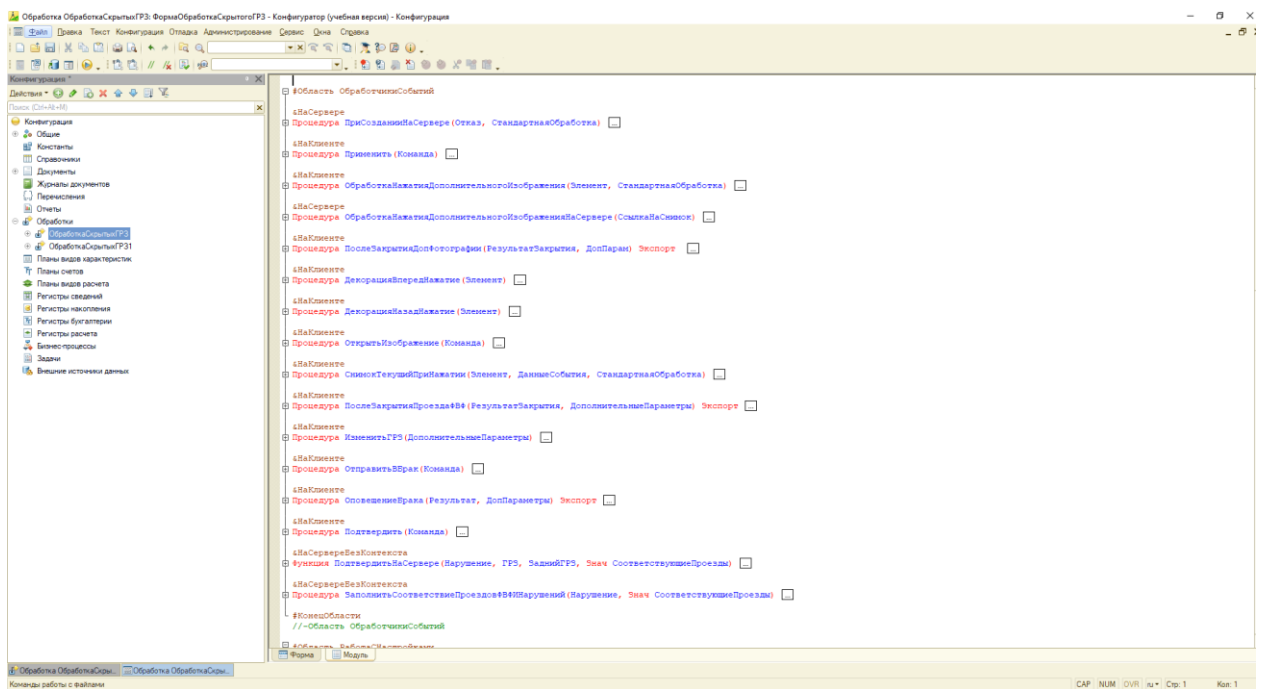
Обработка ОбработкаСкрытыхГРЗ: ФормаОбработкаСкрытогоГРЗ - Конфигуратор (учебная версия) - Конфигурация

Файл Правка Текст Конфигурация Отладка Администрирование Сервис Окна Справка

Конфигурация *
Действия
Поиск (Ctrl+Alt+M)
Конфигурация
Общие
Константы
Справочники
Документы
Журналы документов
Перечисления
Отчеты
Обработки
ОбработкаСкрытыхГРЗ
ОбработкаСкрытыхГРЗ1
Планы видов характеристик
Планы счетов
Планы видов расчета
Регистры сведений
Регистры накопления
Регистры бухгалтерии
Регистры расчета
Бизнес-процессы
Задачи
Внешние источники данных

#Область ОбработчикиСобытий

&НаСервере
Процедура ПриСозданииНаСервере(Отказ, СтандартнаяОбработка) ...

&НаКлиенте
Процедура Применить(Команда) ...

&НаКлиенте
Процедура ОбработкаНажатияДополнительногоИзображения(Элемент, СтандартнаяОбработка) ...

&НаСервере
Процедура ОбработкаНажатияДополнительногоИзображенияНаСервере(СсылкаНаСнимок) ...

&НаКлиенте
Процедура ПослеЗакрытияДопФотографии(РезультатЗакрытия, ДопПарам) Экспорт ...

&НаКлиенте
Процедура ДекорацияВпередНажатие(Элемент) ...

&НаКлиенте
Процедура ДекорацияНазадНажатие(Элемент) ...

&НаКлиенте
Процедура ОткрытьИзображение(Команда) ...

&НаКлиенте
Процедура СнимокТекущийПриНажатии(Элемент, ДанныеСобытия, СтандартнаяОбработка) ...

&НаКлиенте
Процедура ПослеЗакрытияПроездаФВФ(РезультатЗакрытия, ДополнительныеПараметры) Экспорт ...

&НаКлиенте
Процедура ИзменитьГРЗ(ДополнительныеПараметры) ...

&НаКлиенте
Процедура ОтправитьВБрак(Команда) ...

&НаКлиенте
Процедура ОповещениеБрака(Результат, ДопПараметры) Экспорт ...

&НаКлиенте
Процедура Подтвердить(Команда) ...

&НаСервереБезКонтекста
Функция ПодтвердитьНаСервере(Нарушение, ГРЗ, ЗаднийГРЗ, Знач СоответствующиеПроезды) ...

&НаСервереБезКонтекста
Процедура ЗаполнитьСоответствиеПроездовФВФИНарушений(Нарушение, Знач СоответствующиеПроезды) ...

#КонецОбласти
//~Область ОбработчикиСобытий

#Область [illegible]

Форма Модуль

Обработка ОбработкаСкры... Обработка ОбработкаСкры...
Команды работы с файлами
CAP NUM OVR ru Стр: 1 Кол: 1